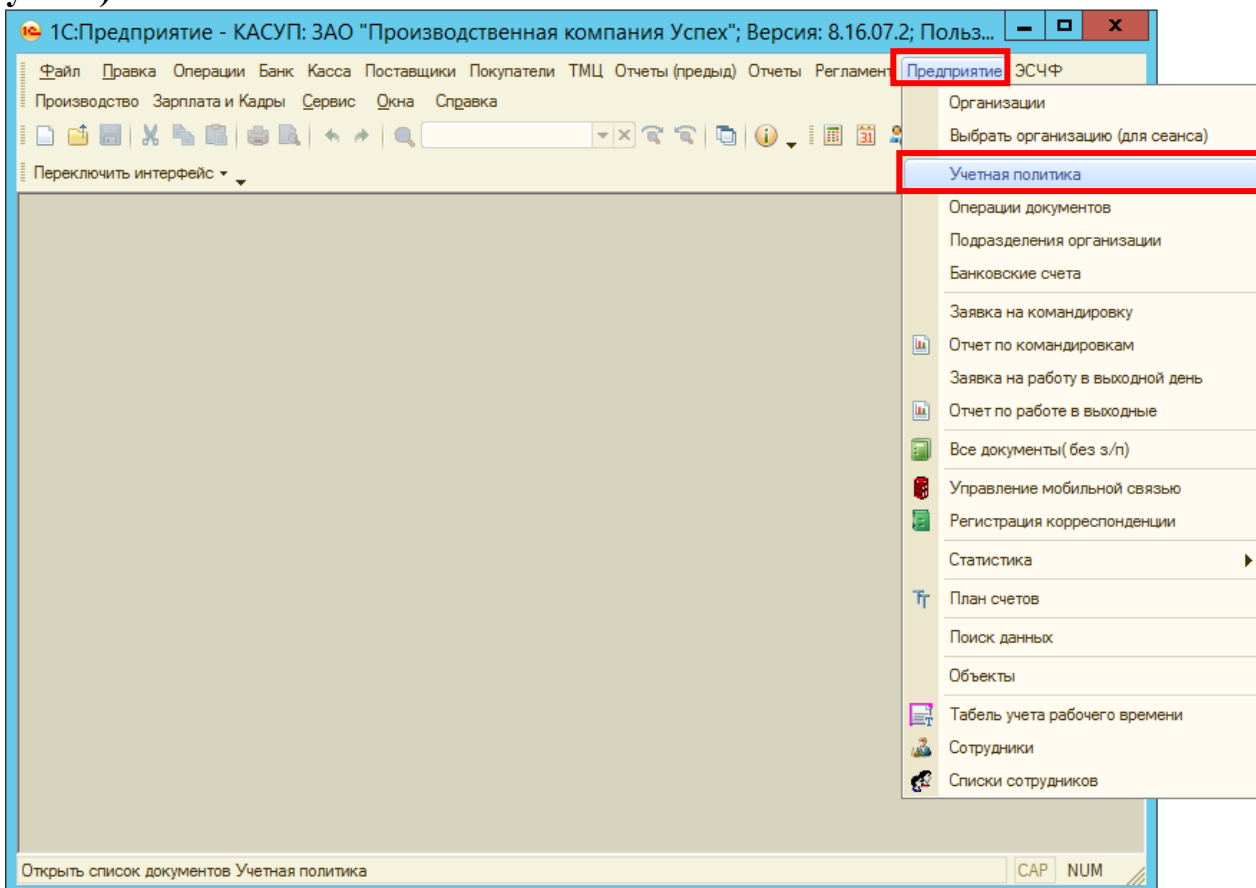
1С:Предприятие - КАСУП: ЗАО "Производственная компания Успех"; Версия: 8.16.07.2; Польз...

Файл Правка Операции Банк Касса Поставщики Покупатели ТМЦ Отчеты (предыд) Отчеты Регламент Предприятие ЭСЧФ
Производство Зарплата и Кадры Сервис Окна Справка

Переключить интерфейс

Организации
Выбрать организацию (для сеанса)
Учетная политика
Операции документов
Подразделения организации
Банковские счета
Заявка на командировку
Отчет по командировкам
Заявка на работу в выходной день
Отчет по работе в выходные
Все документы( без з/п)
Управление мобильной связью
Регистрация корреспонденции
Статистика
План счетов
Поиск данных
Объекты
Табель учета рабочего времени
Сотрудники
Списки сотрудников

Открыть список документов Учетная политика
CAP NUM